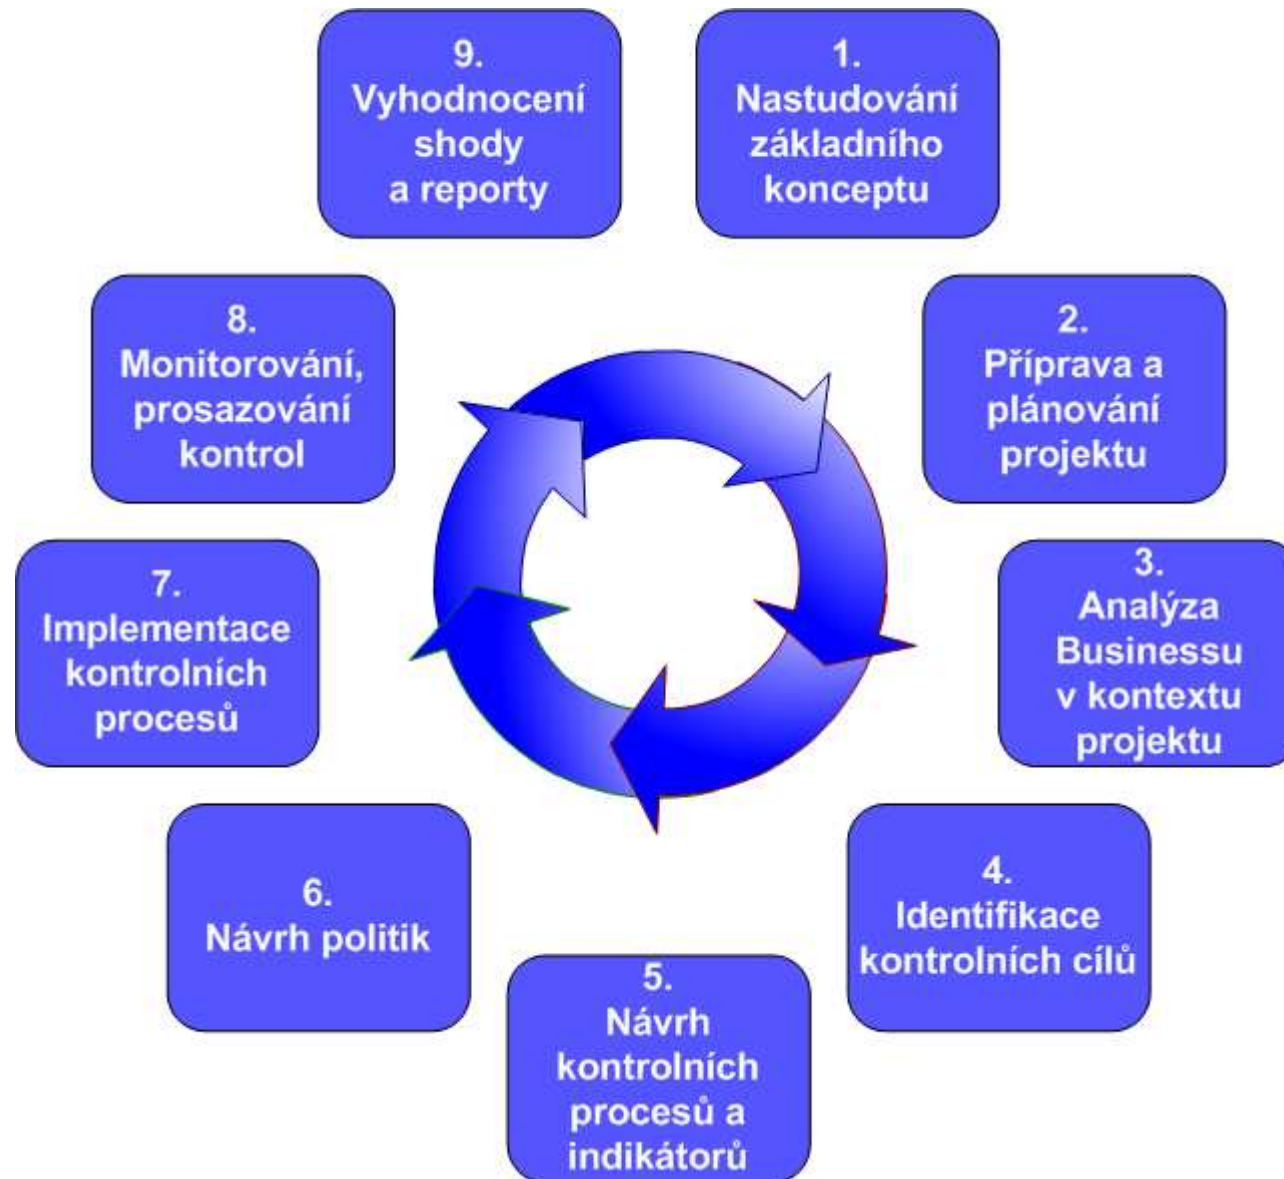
9.
Vyhodnocení shody a reporty

1.
Nastudování základního konceptu

8.
Monitorování, prosazování kontrol

2.
Příprava a plánování projektu

7.
Implementace kontrolních procesů

3.
Analýza Businessu v kontextu projektu

6.
Návrh politik

4.
Identifikace kontrolních cílů

5.
Návrh kontrolních procesů a indikátorů